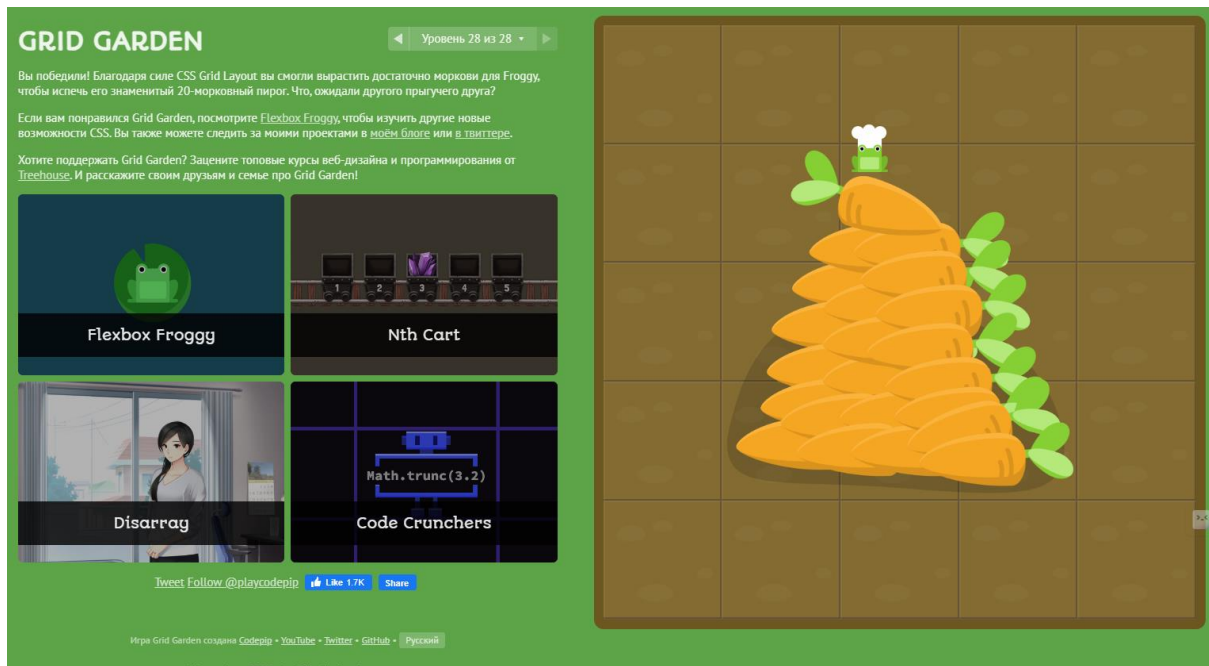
GRID GARDEN

◀ Уровень 28 из 28 ▾ ▶

Вы победили! Благодаря силе CSS Grid Layout вы смогли вырастить достаточно моркови для Froggy, чтобы испечь его знаменитый 20-морковный пирог. Что, ожидали другого прыгучего друга?

Если вам понравился Grid Garden, посмотрите Flexbox Froggy, чтобы изучить другие новые возможности CSS. Вы также можете следить за моими проектами в моём блоге или в твиттере.

Хотите поддержать Grid Garden? Зацените топовые курсы веб-дизайна и программирования от Treehouse. И расскажите своим друзьям и семье про Grid Garden!

Flexbox Froggy

1 2 3 4 5

Nth Cart

Disarray

Math.trunc(3.2)

Code Crunchers

Tweet Follow @playcodepip Like 1.7K Share

Игра Grid Garden создана Codepip • YouTube • Twitter • GitHub • Русский